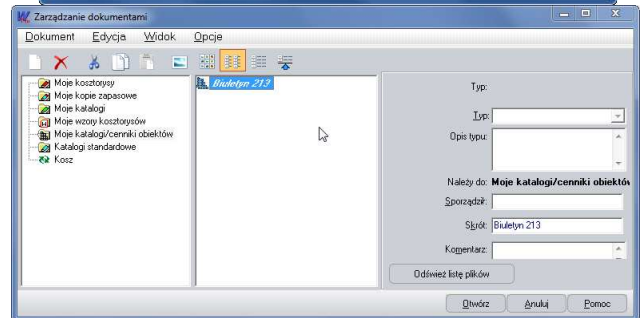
Zarządzanie dokumentami

Dokument Edycja Widok Opcje

Moje kosztorysy
Moje kopie zapasowe
Moje katalogi
Moje wzory kosztorysów
Moje katalogi/cenniki obiektów
Katalogi standardowe
Kosz

Biuletyn 213

Typ:

Typ:

Opis typu:

Należy do: Moje katalogi/cenniki obiektów

Sporządził:

Skrót: Biuletyn 213

Komentarz:

Odśwież listę plików

Otwórz Anuluj Pomoc